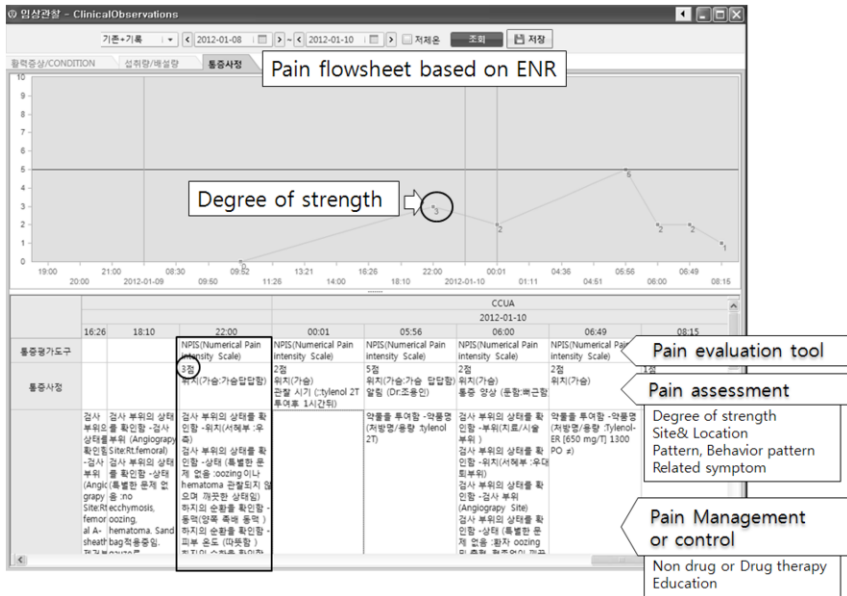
임상관찰 - ClinicalObservations

기존+기록 | 2012-01-08 ~ 2012-01-10 | 저체온 | 조회 | 저장

활력증상/CONDITION | 섭취량/배설량 | 통증사정

Pain flowsheet based on ENR

10
9
8
7
6
5
4
3
2
1
0

Degree of strength

3 2 5 2 2 1 0

19:00 20:00 21:00 2012-01-09 08:30 09:50 09:52 11:26 13:21 14:00 16:26 18:10 22:00 2012-01-10 00:01 01:11 04:36 04:51 05:56 06:00 06:49 08:15

CCUA
2012-01-10

| | 16:26 | 18:10 | 22:00 | 00:01 | 05:56 | 06:00 | 06:49 | 08:15 |
|---|---|---|---|---|---|---|---|---|
| 통증평가도구 | | | NPIS(Numerical Pain Intensity Scale) | NPIS(Numerical Pain Intensity Scale) | NPIS(Numerical Pain Intensity Scale) | NPIS(Numerical Pain Intensity Scale) | NPIS(Numerical Pain Intensity Scale) | |
| 통증사정 | | | 3점 위치(가슴:가슴답답함) | 2점 위치(가슴) 관찰 시기 (::tylenol 2T 투여후 1시간뒤) | 5점 위치(가슴:가슴 답답함) 알림 (Dr.조용민) | 2점 위치(가슴) 통증 양상 (둔함:뻐근함) | 2점 위치(가슴) | |
| | 검사 부위의 상태를 확인함 -검사 부위 (Angiography Site:Rt.femoral) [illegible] | 검사 부위의 상태를 확인함 -검사 부위 (Angiography Site:Rt.femoral) -검사 부위의 상태를 확인함 -상태 (특별한 문제 없음 :no ecchymosis, oozing, hematoma. Sand bag적용중임. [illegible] | 검사 부위의 상태를 확인함 -위치(서혜부:우측) 검사 부위의 상태를 확인함 -상태 (특별한 문제 없음 :oozing이나 hematoma 관찰되지 않으며 깨끗한 상태임) 하지의 순환을 확인함 -동맥(양쪽 족배 동맥 ) 하지의 순환을 확인함 -피부 온도 (따뜻함 ) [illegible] | | 약물을 투여함 -약물명 (처방명/용량 :tylenol 2T) | 검사 부위의 상태를 확인함 -부위(치료/시술 부위 ) 검사 부위의 상태를 확인함 -위치(서혜부:우대퇴부위) 검사 부위의 상태를 확인함 -검사 부위 (Angiograpy Site) 검사 부위의 상태를 확인함 -상태 (특별한 문제 없음 :환자 oozing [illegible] | 약물을 투여함 -약물명 (처방명/용량 :Tylenol-ER [650 mg/T] 1300 PO #) | |

Pain evaluation tool

Pain assessment
Degree of strength
Site& Location
Pattern, Behavior pattern
Related symptom

Pain Management or control
Non drug or Drug therapy
Education